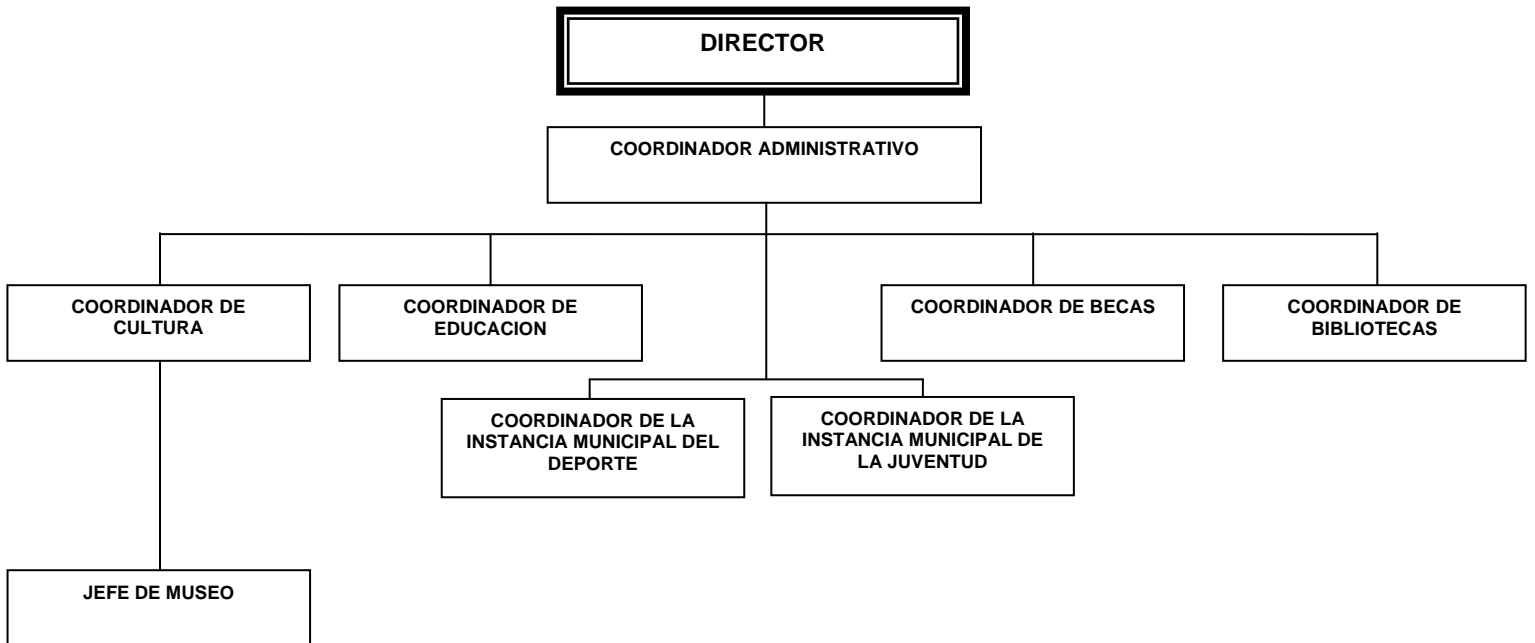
DIRECTOR

COORDINADOR ADMINISTRATIVO

COORDINADOR DE CULTURA

COORDINADOR DE EDUCACION

COORDINADOR DE BECAS

COORDINADOR DE BIBLIOTECAS

COORDINADOR DE LA INSTANCIA MUNICIPAL DEL DEPORTE

COORDINADOR DE LA INSTANCIA MUNICIPAL DE LA JUVENTUD

JEFE DE MUSEO